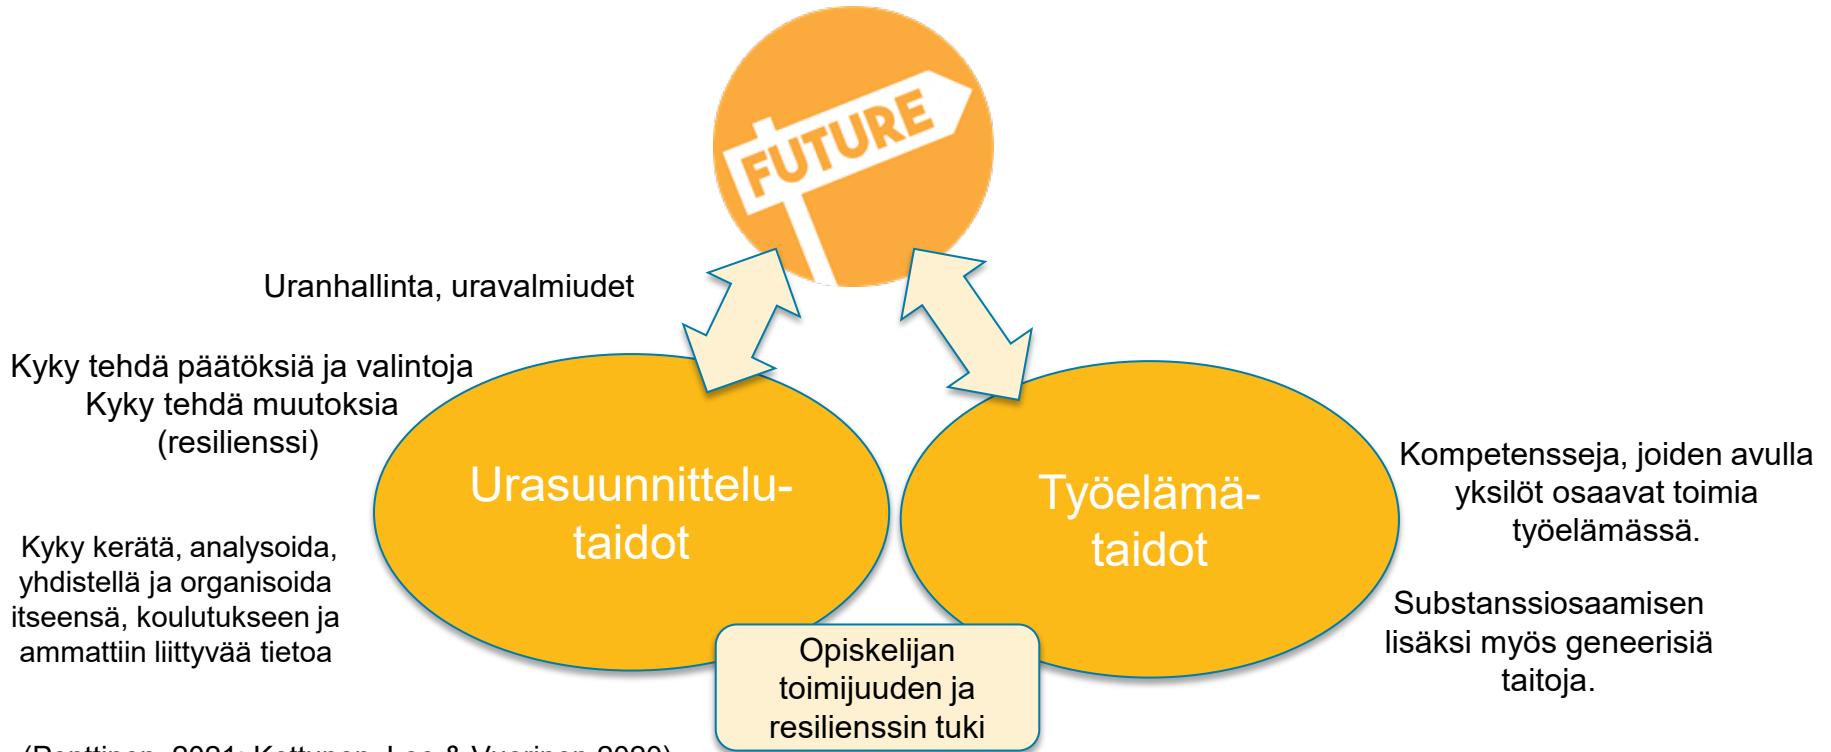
FUTURE

Uranhallinta, uravalmiudet

Kyky tehdä päätöksiä ja valintoja
Kyky tehdä muutoksia
(resilienssi)

Kyky kerätä, analysoida, yhdistellä ja organisoida itseensä, koulutukseen ja ammattiin liittyvää tietoa

Urasuunnittelutaidot

Työelämätaidot

Kompetensseja, joiden avulla yksilöt osaavat toimia työelämässä.

Substanssiosaamisen lisäksi myös geneerisiä taitoja.

Opiskelijan toimijuuden ja resilienssin tuki

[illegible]